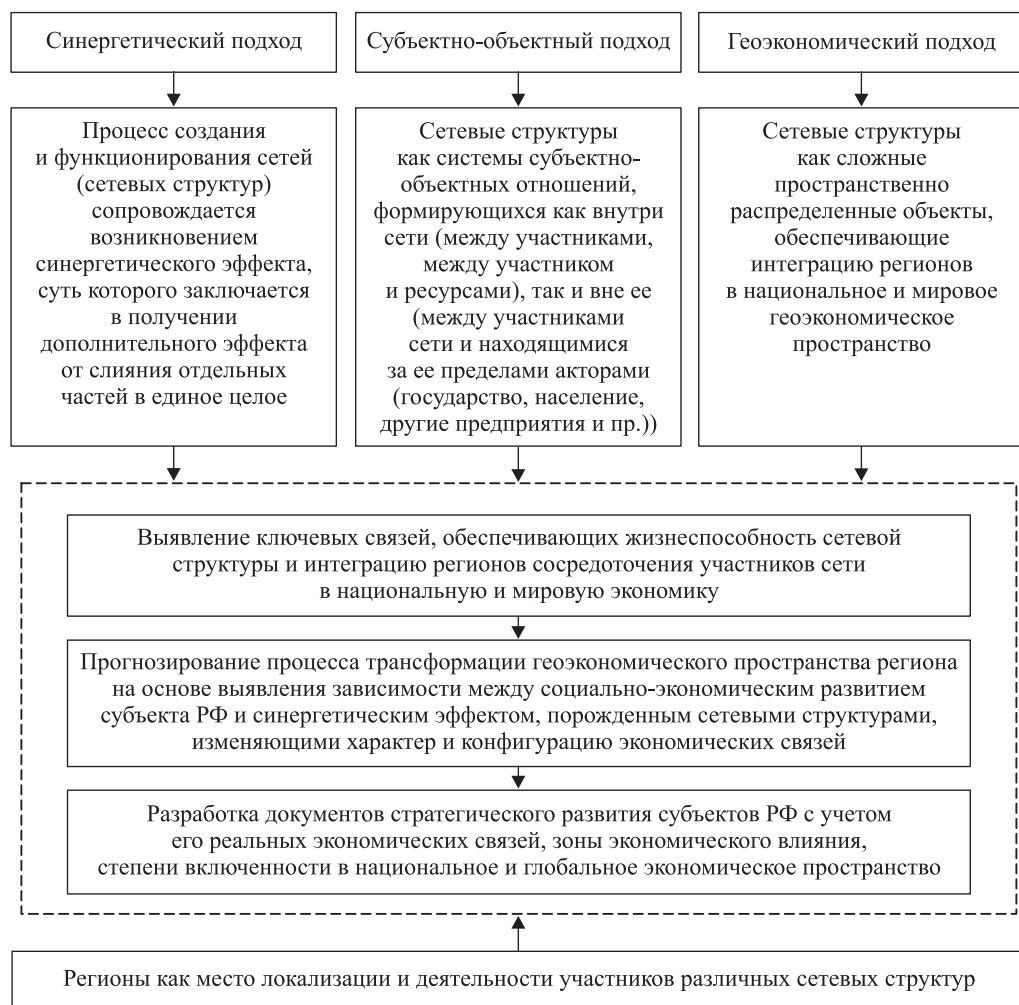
Синергетический подход

Субъектно-объектный подход

Геоэкономический подход

Процесс создания и функционирования сетей (сетевых структур) сопровождается возникновением синергетического эффекта, суть которого заключается в получении дополнительного эффекта от слияния отдельных частей в единое целое

Сетевые структуры как системы субъектно-объектных отношений, формирующихся как внутри сети (между участниками, между участником и ресурсами), так и вне ее (между участниками сети и находящимися за ее пределами акторами (государство, население, другие предприятия и пр.))

Сетевые структуры как сложные пространственно распределенные объекты, обеспечивающие интеграцию регионов в национальное и мировое геоэкономическое пространство

Выявление ключевых связей, обеспечивающих жизнеспособность сетевой структуры и интеграцию регионов сосредоточения участников сети в национальную и мировую экономику

Прогнозирование процесса трансформации геоэкономического пространства региона на основе выявления зависимости между социально-экономическим развитием субъекта РФ и синергетическим эффектом, порожденным сетевыми структурами, изменяющими характер и конфигурацию экономических связей

Разработка документов стратегического развития субъектов РФ с учетом его реальных экономических связей, зоны экономического влияния, степени включенности в национальное и глобальное экономическое пространство

Регионы как место локализации и деятельности участников различных сетевых структур